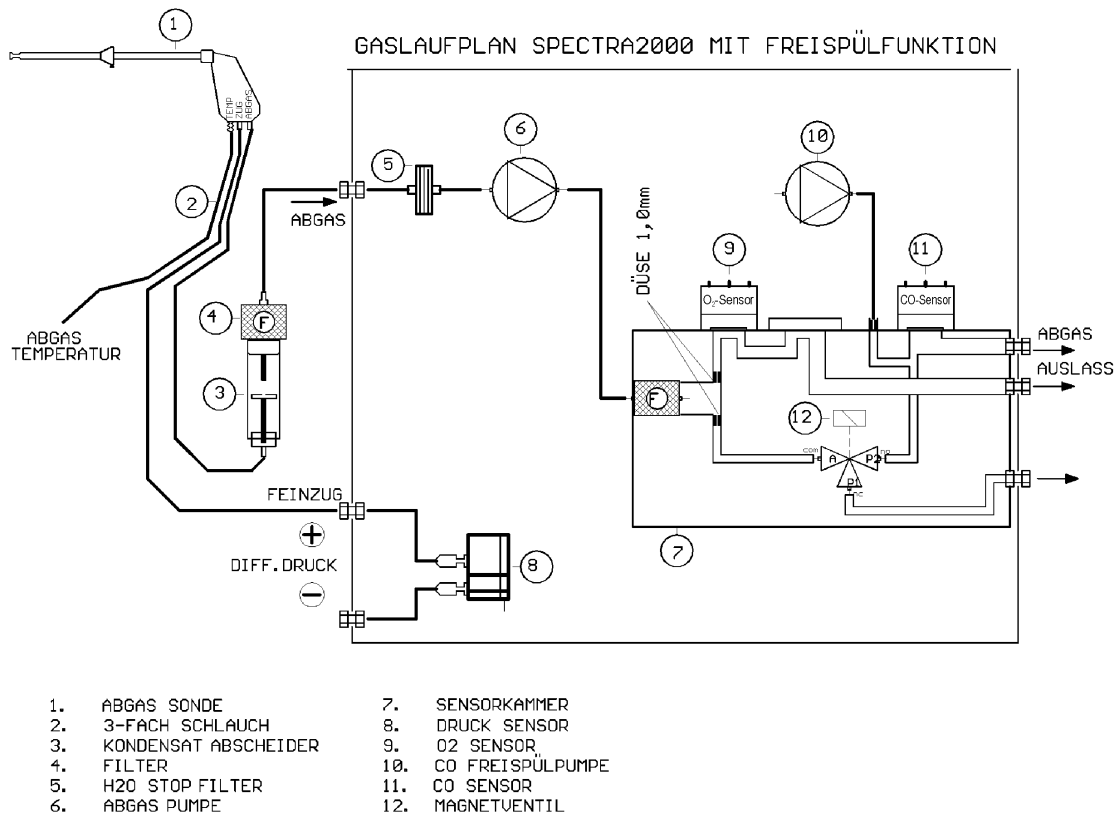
GASLAUFPLAN SPECTRA2000 MIT FREISPÜLFUNKTION

1

TEMP
ZUG
ABGAS

2

ABGAS
TEMPERATUR

ABGAS

4
F

3

5

6

10

9
$O_2$-Sensor

11
CO-Sensor

DÜSE 1,0mm

F

12

com
A
P2
no
P1
nc

ABGAS
AUSLASS

7

FEINZUG
+
DIFF.DRUCK
−

8

1. ABGAS SONDE
2. 3-FACH SCHLAUCH
3. KONDENSAT ABSCHEIDER
4. FILTER
5. H2O STOP FILTER
6. ABGAS PUMPE
7. SENSORKAMMER
8. DRUCK SENSOR
9. O2 SENSOR
10. CO FREISPÜLPUMPE
11. CO SENSOR
12. MAGNETVENTIL